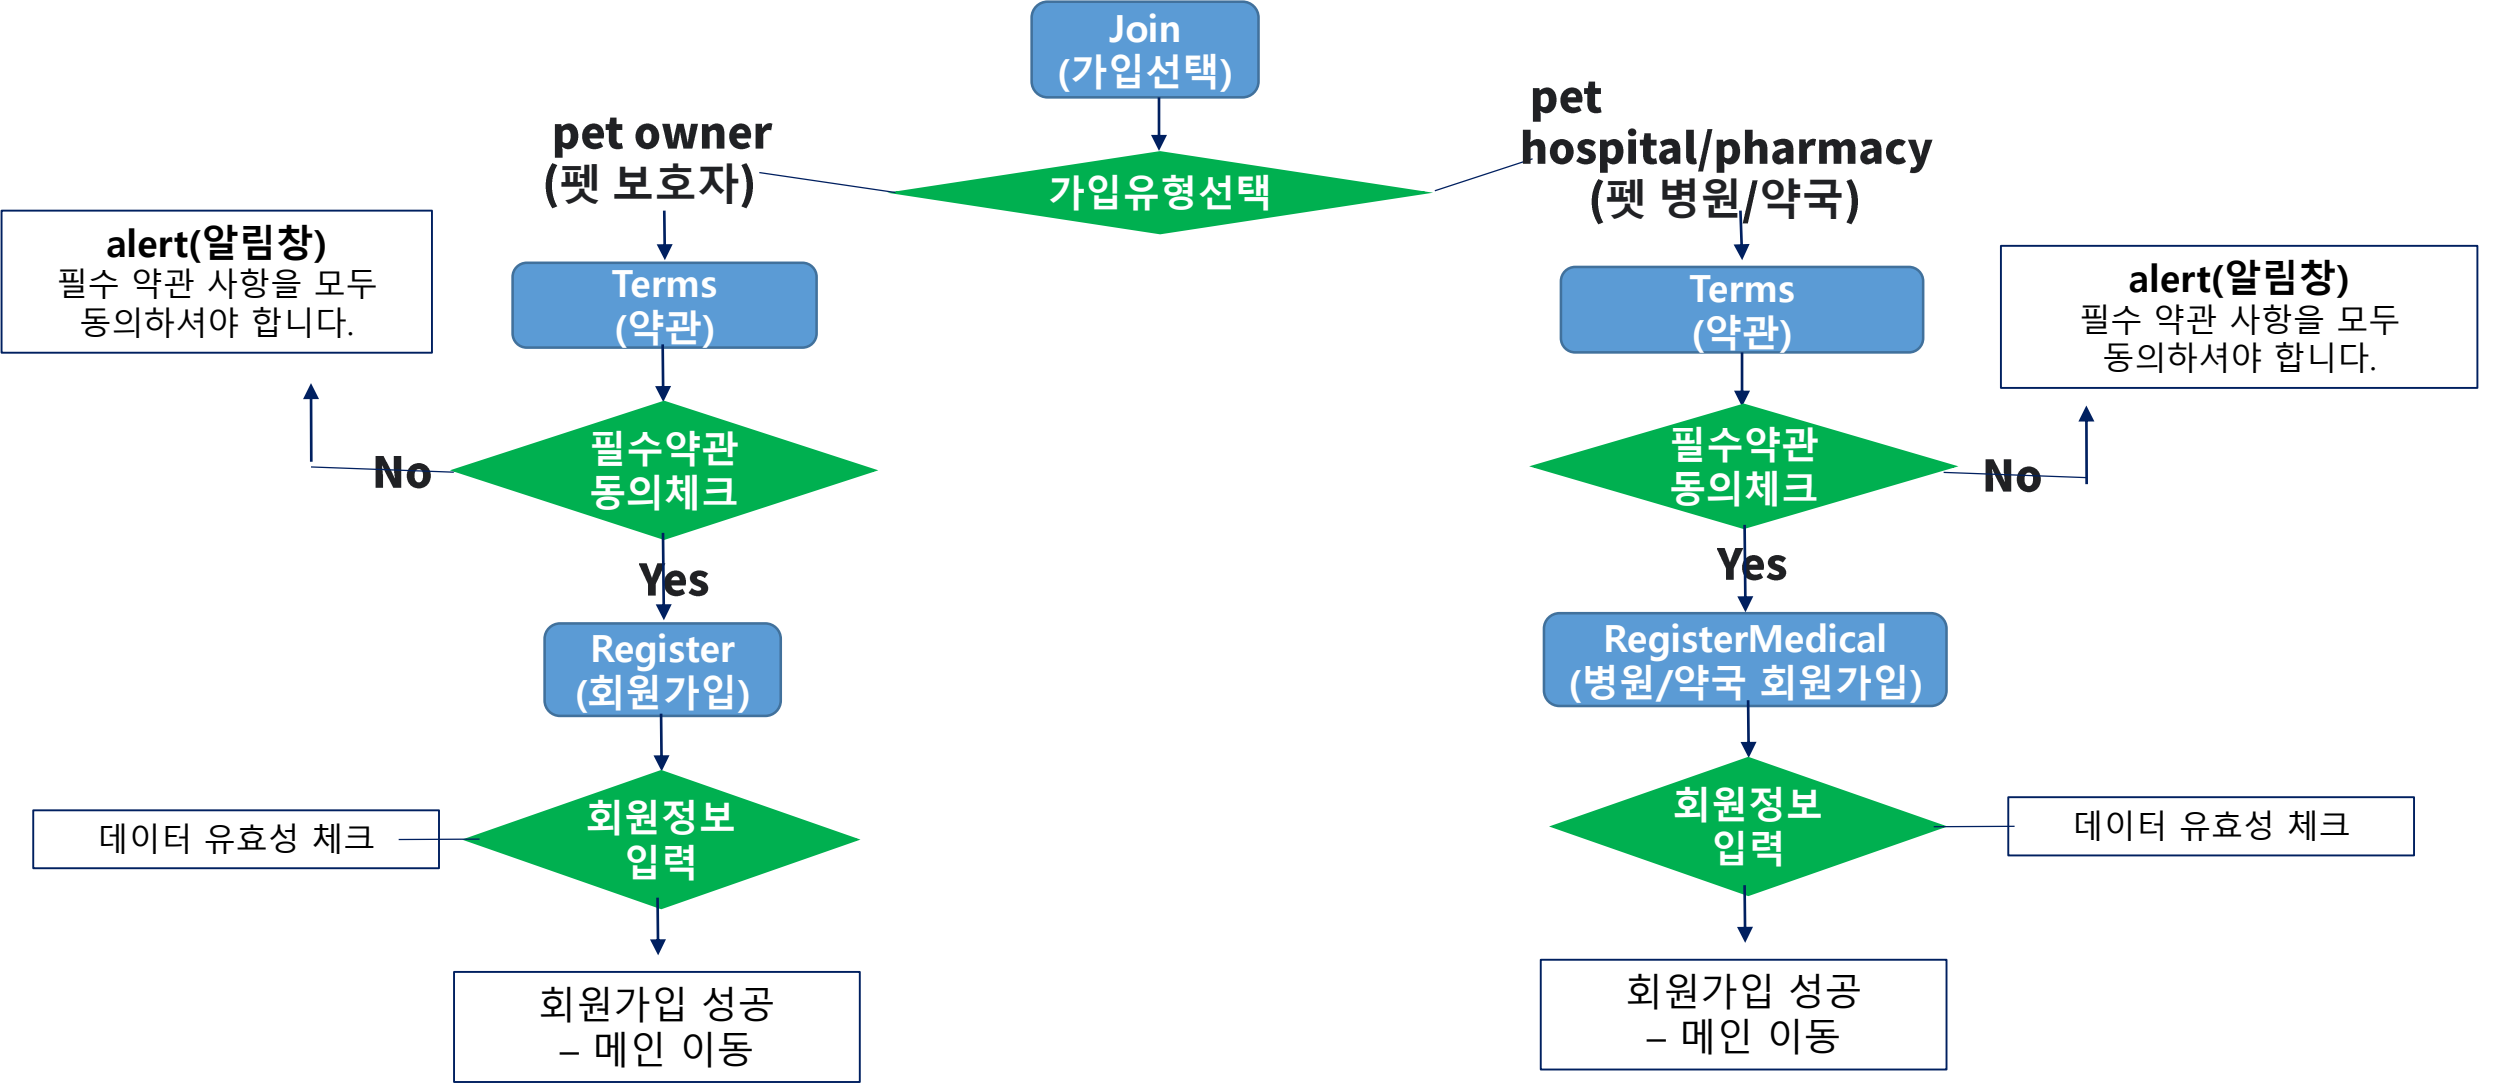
Join
(가입선택)

가입유형선택

pet owner
(펫 보호자)

pet hospital/pharmacy
(펫 병원/약국)

alert(알림창)
필수 약관 사항을 모두 동의하셔야 합니다.

Terms
(약관)

필수약관
동의체크

No

Yes

Register
(회원가입)

회원정보
입력

데이터 유효성 체크

회원가입 성공
– 메인 이동

Terms
(약관)

alert(알림창)
필수 약관 사항을 모두 동의하셔야 합니다.

필수약관
동의체크

No

Yes

RegisterMedical
(병원/약국 회원가입)

회원정보
입력

데이터 유효성 체크

회원가입 성공
– 메인 이동